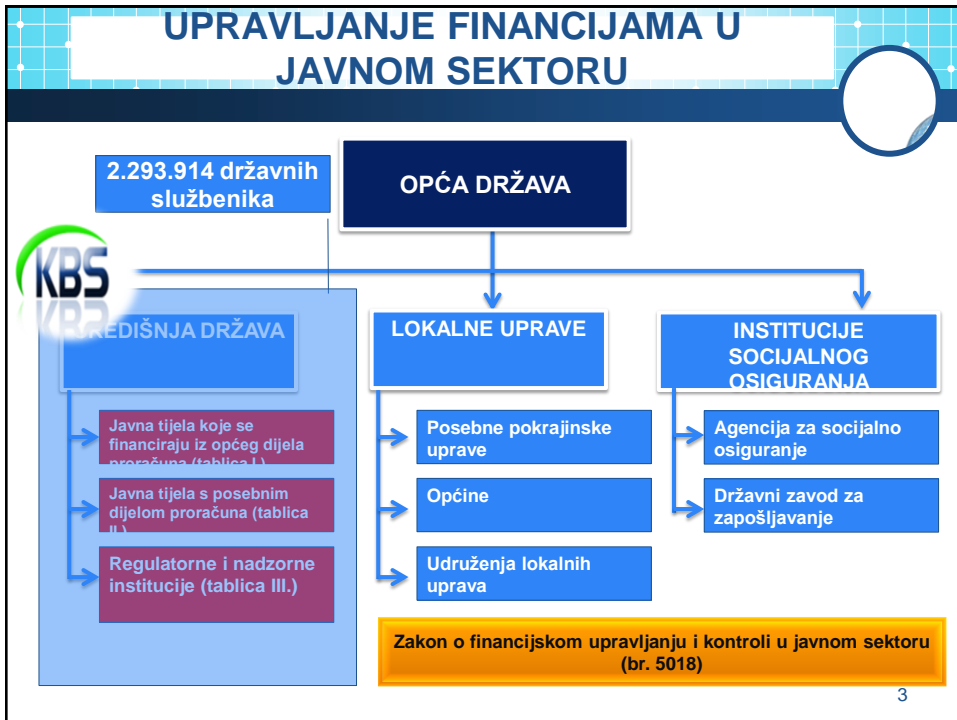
UPRAVLJANJE FINANCIJAMA U JAVNOM SEKTORU

2.293.914 državnih službenika

OPĆA DRŽAVA

KBS

SREDIŠNJA DRŽAVA

LOKALNE UPRAVE

INSTITUCIJE SOCIJALNOG OSIGURANJA

Javna tijela koje se financiraju iz općeg dijela proračuna (tablica I.)

Javna tijela s posebnim dijelom proračuna (tablica II.)

Regulatorne i nadzorne institucije (tablica III.)

Posebne pokrajinske uprave

Općine

Udruženja lokalnih uprava

Agencija za socijalno osiguranje

Državni zavod za zapošljavanje

Zakon o financijskom upravljanju i kontroli u javnom sektoru (br. 5018)

3